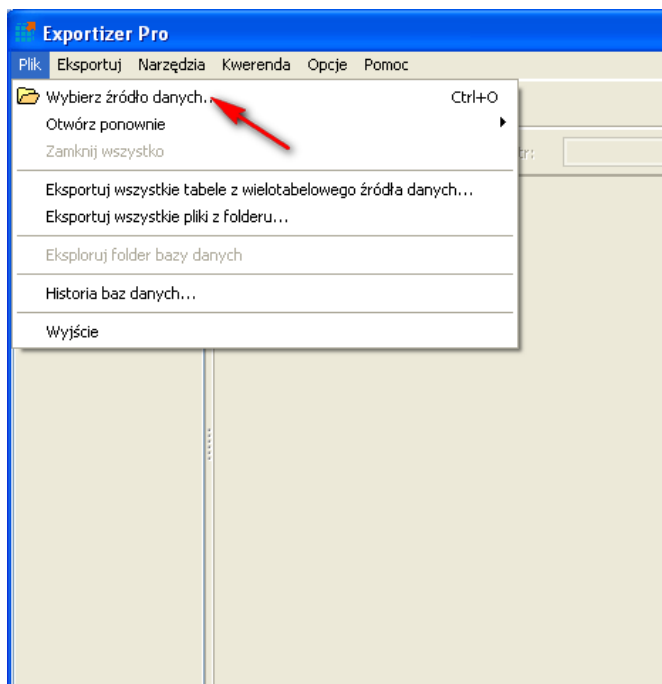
Exportizer Pro

Plik Eksportuj Narzędzia Kwerenda Opcje Pomoc

Wybierz źródło danych... Ctrl+O
Otwórz ponownie
Zamknij wszystko

Eksportuj wszystkie tabele z wielotabelowego źródła danych...
Eksportuj wszystkie pliki z folderu...

Eksploruj folder bazy danych

Historia baz danych...

Wyjście

tr: